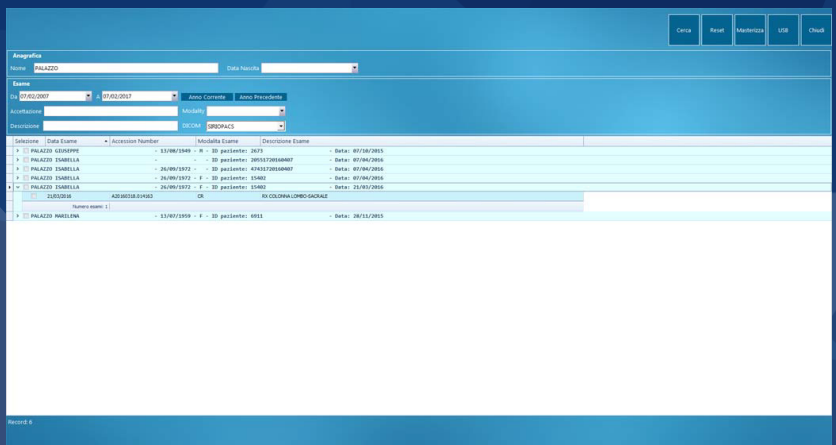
Cerca Reset Masterizza USB Chiudi

Anagrafica
Nome PALAZZO Data Nascita

Esame
Da 07/02/2007 A 07/02/2017 Anno Corrente Anno Precedente
Accettazione Modalità
Descrizione DICOM SIRIOPACS

| Selezione | Data Esame | Accession Number | Modalita Esame | Descrizione Esame |
|---|---|---|---|---|
| PALAZZO GIUSEPPE - 13/08/1949 - M - ID paziente: 2673 - Data: 07/10/2015 | | | | |
| PALAZZO ISABELLA - - - ID paziente: 20551720160407 - Data: 07/04/2016 | | | | |
| PALAZZO ISABELLA - 26/09/1972 - - ID paziente: 47431720160407 - Data: 07/04/2016 | | | | |
| PALAZZO ISABELLA - 26/09/1972 - F - ID paziente: 15402 - Data: 07/04/2016 | | | | |
| PALAZZO ISABELLA - 26/09/1972 - F - ID paziente: 15402 - Data: 21/03/2016 | | | | |
| | 21/03/2016 | A20160318.014163 | CR | RX COLONNA LOMBO-SACRALE |
| Numero esami: 1 | | | | |
| PALAZZO MARILENA - 13/07/1959 - F - ID paziente: 6911 - Data: 20/11/2015 | | | | |

Record: 6